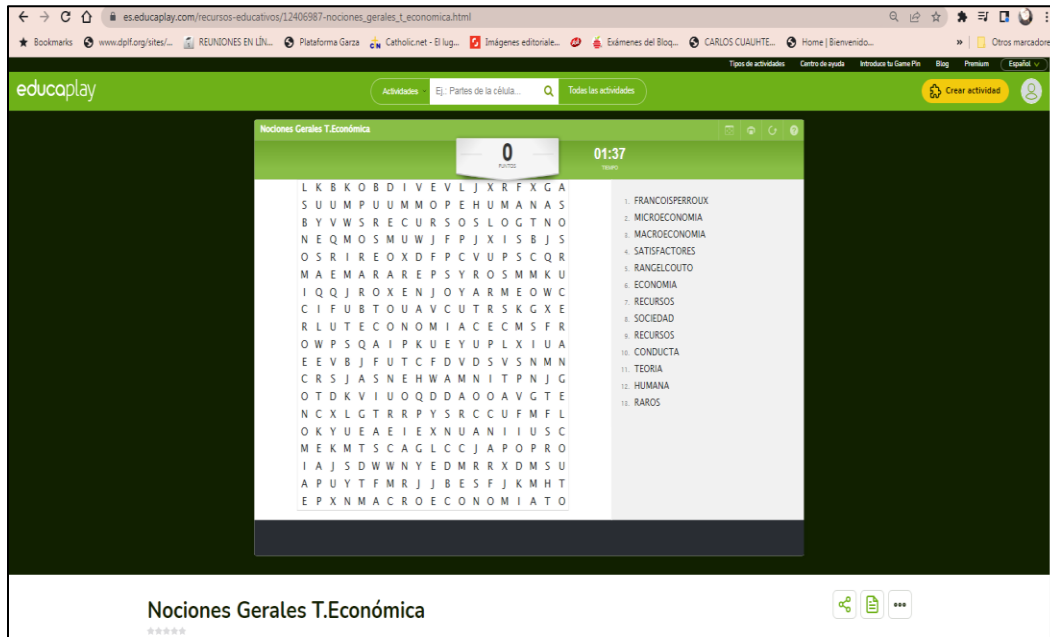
es.educaplay.com/recursos-educativos/12406987-nociones_gerales_t_economica.html

Bookmarks www.dplf.org/sites/... REUNIONES EN LÍN... Plataforma Garza Catholic.net - El lug... Imágenes editoriale... Exámenes del Blog... CARLOS CUAUHTE... Home | Bienvenido... Otros marcadores

Tipos de actividades Centro de ayuda Introduce tu Game Pin Blog Premium Español

educaplay Actividades Ej.: Partes de la célula... Todas las actividades Crear actividad

Nociones Gerales T.Económica

0
PUNTOS

01:37
TIEMPO

L K B K O B D I V E V L J X R F X G A
S U U M P U U M M O P E H U M A N A S
B Y V W S R E C U R S O S L O G T N O
N E Q M O S M U W J F P J X I S B J S
O S R I R E O X D F P C V U P S C Q R
M A E M A R A R E P S Y R O S M M K U
I Q Q J R O X E N J O Y A R M E O W C
C I F U B T O U A V C U T R S K G X E
R L U T E C O N O M I A C E C M S F R
O W P S Q A I P K U E Y U P L X I U A
E E V B J F U T C F D V D S V S N M N
C R S J A S N E H W A M N I T P N J G
O T D K V I U O Q D D A O O A V G T E
N C X L G T R R P Y S R C C U F M F L
O K Y U E A E I E X N U A N I I U S C
M E K M T S C A G L C C J A P O P R O
I A J S D W W N Y E D M R R X D M S U
A P U Y T F M R J J B E S F J K M H T
E P X N M A C R O E C O N O M I A T O

1. FRANCOISPERROUX
2. MICROECONOMIA
3. MACROECONOMIA
4. SATISFACTORES
5. RANGELCOUTO
6. ECONOMIA
7. RECURSOS
8. SOCIEDAD
9. RECURSOS
10. CONDUCTA
11. TEORIA
12. HUMANA
13. RAROS

Nociones Gerales T.Económica